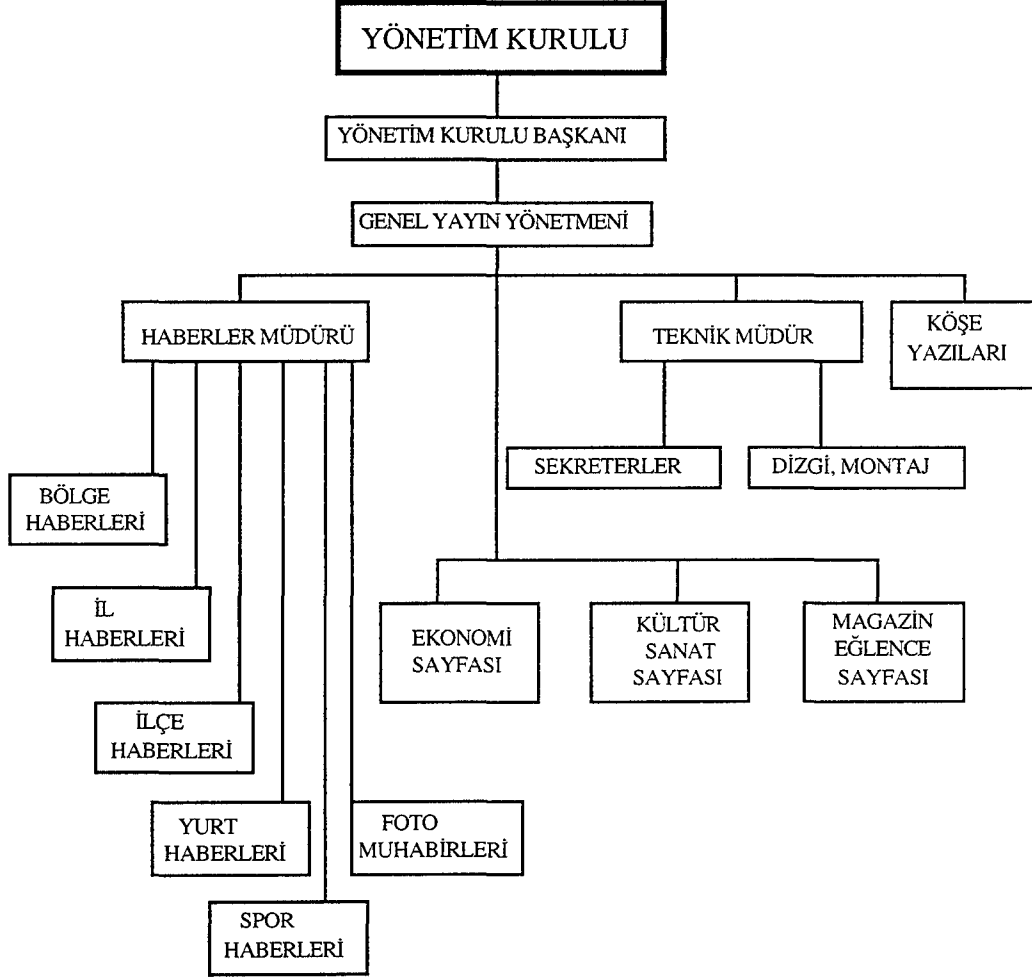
YÖNETİM KURULU

YÖNETİM KURULU BAŞKANI

GENEL YAYIN YÖNETMENİ

HABERLER MÜDÜRÜ

TEKNİK MÜDÜR

KÖŞE YAZILARI

SEKRETERLER

DİZGİ, MONTAJ

BÖLGE HABERLERİ

İL HABERLERİ

İLÇE HABERLERİ

YURT HABERLERİ

SPOR HABERLERİ

FOTO MUHABİRLERİ

EKONOMİ SAYFASI

KÜLTÜR SANAT SAYFASI

MAGAZİN EĞLENCE SAYFASI